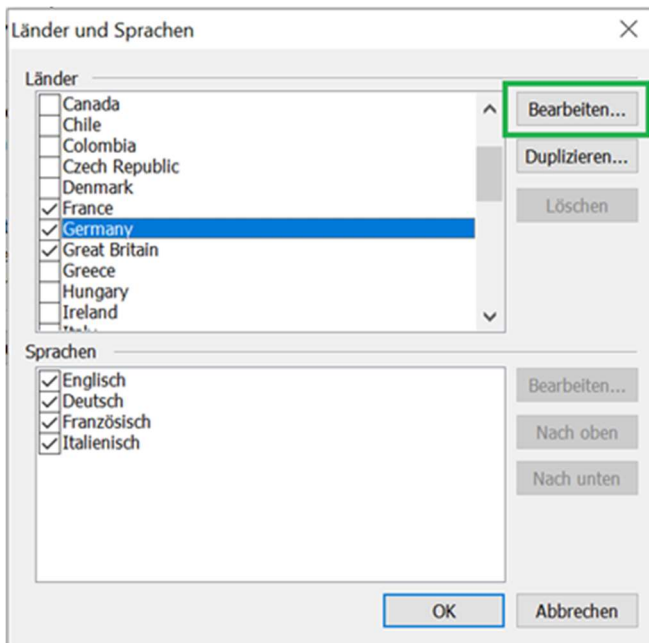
Länder und Sprachen

Länder

Canada
Chile
Colombia
Czech Republic
Denmark
France
Germany
Great Britain
Greece
Hungary
Ireland
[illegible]

Bearbeiten...
Duplizieren...
Löschen

Sprachen

Englisch
Deutsch
Französisch
Italienisch

Bearbeiten...
Nach oben
Nach unten

OK
Abbrechen